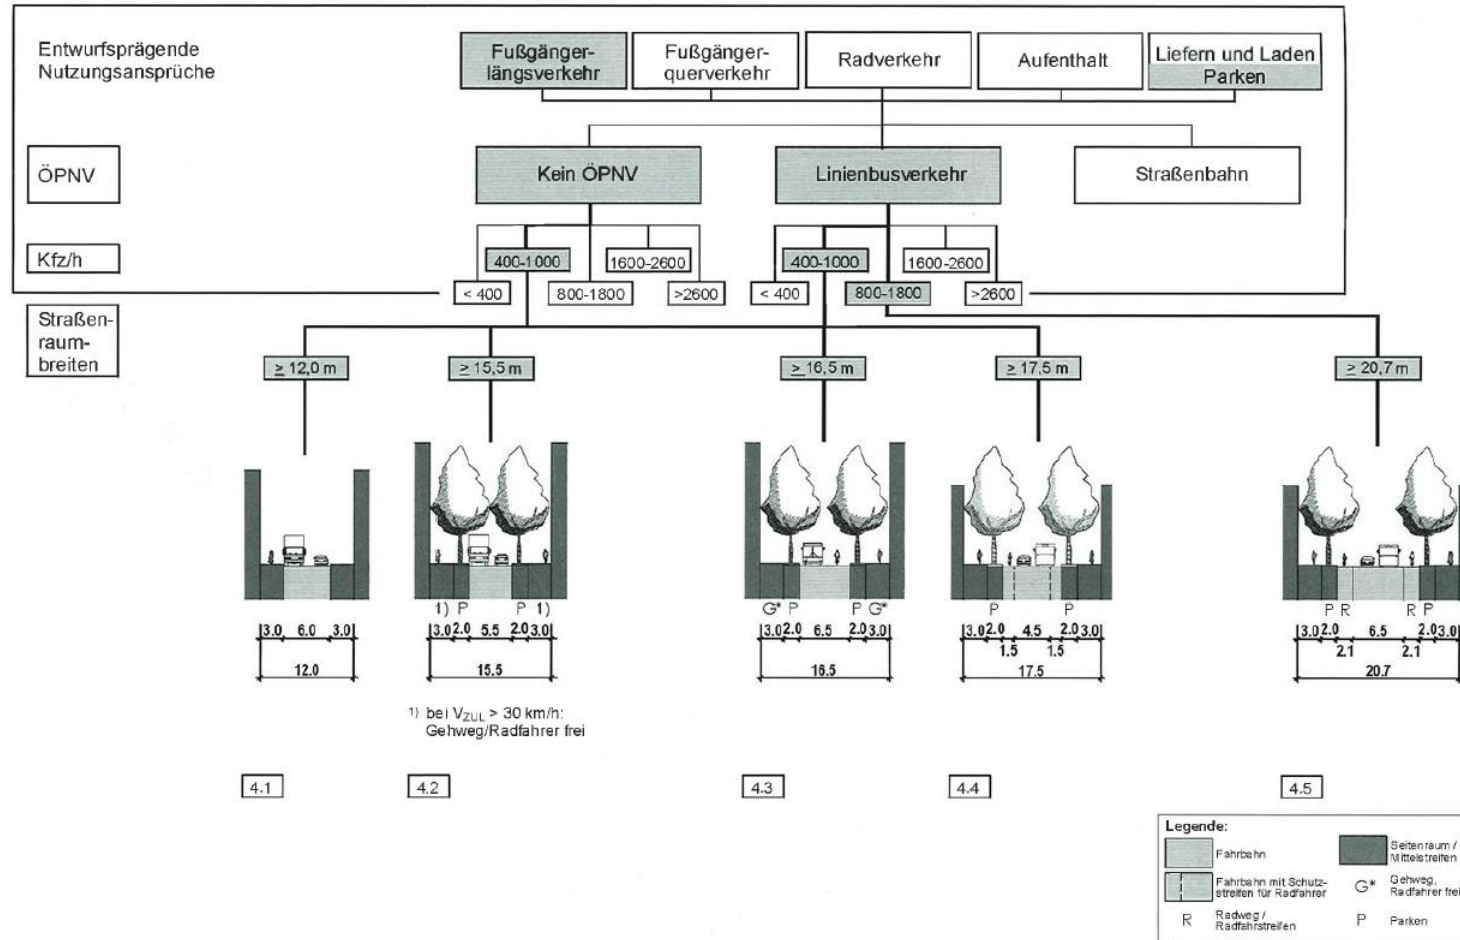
Entwurfsprägende Nutzungsansprüche

Fußgängerlängsverkehr

Fußgängerquerverkehr

Radverkehr

Aufenthalt

Liefern und Laden

Parken

ÖPNV

Kein ÖPNV

Linienbusverkehr

Straßenbahn

Kfz/h

400-1000

1600-2600

400-1000

1600-2600

< 400

800-1800

>2600

< 400

800-1800

>2600

Straßenraumbreiten

≥ 12,0 m

≥ 15,5 m

≥ 16,5 m

≥ 17,5 m

≥ 20,7 m

3.0 6.0 3.0

12.0

1) P P 1)

3.0 2.0 5.5 2.0 3.0

15.5

G* P P G*

3.0 2.0 6.5 2.0 3.0

16.5

P P

3.0 2.0 4.5 2.0 3.0

1.5 1.5

17.5

P R R P

3.0 2.0 6.5 2.0 3.0

2.1 2.1

20.7

1) bei $V_{ZUL}$ > 30 km/h: Gehweg/Radfahrer frei

4.1

4.2

4.3

4.4

4.5

Legende:

Fahrbahn

Seitenraum / Mittelstreifen

Fahrbahn mit Schutzstreifen für Radfahrer

G* Gehweg, Radfahrer frei

R Radweg / Radfahrstreifen

P Parken